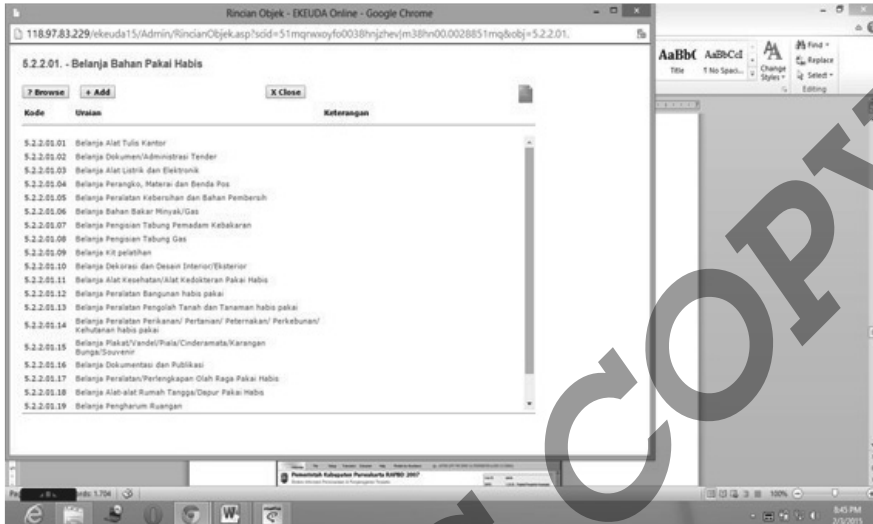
Rincian Objek - EKEUDA Online - Google Chrome

118.97.83.229/ekeuda15/Admin/RincianObjek.asp?scid=51mqrwxoyfo0038hnjzhevjm38hn00.0028851mq&obj=5.2.2.01.

5.2.2.01. - Belanja Bahan Pakai Habis

? Browse + Add X Close

| Kode | Uraian | Keterangan |
|---|---|---|
| 5.2.2.01.01 | Belanja Alat Tulis Kantor | |
| 5.2.2.01.02 | Belanja Dokumen/Administrasi Tender | |
| 5.2.2.01.03 | Belanja Alat Listrik dan Elektronik | |
| 5.2.2.01.04 | Belanja Perangko, Materai dan Benda Pos | |
| 5.2.2.01.05 | Belanja Peralatan Kebersihan dan Bahan Pembersih | |
| 5.2.2.01.06 | Belanja Bahan Bakar Minyak/Gas | |
| 5.2.2.01.07 | Belanja Pengisian Tabung Pemadam Kebakaran | |
| 5.2.2.01.08 | Belanja Pengisian Tabung Gas | |
| 5.2.2.01.09 | Belanja Kit pelatihan | |
| 5.2.2.01.10 | Belanja Dekorasi dan Desain Interior/Eksterior | |
| 5.2.2.01.11 | Belanja Alat Kesehatan/Alat Kedokteran Pakai Habis | |
| 5.2.2.01.12 | Belanja Peralatan Bangunan habis pakai | |
| 5.2.2.01.13 | Belanja Peralatan Pengolah Tanah dan Tanaman habis pakai | |
| 5.2.2.01.14 | Belanja Peralatan Perikanan/ Pertanian/ Peternakan/ Perkebunan/ Kehutanan habis pakai | |
| 5.2.2.01.15 | Belanja Plakat/Vandel/Piala/Cinderamata/Karangan Bunga/Souvenir | |
| 5.2.2.01.16 | Belanja Dokumentasi dan Publikasi | |
| 5.2.2.01.17 | Belanja Peralatan/Perlengkapan Olah Raga Pakai Habis | |
| 5.2.2.01.18 | Belanja Alat-alat Rumah Tangga/Dapur Pakai Habis | |
| 5.2.2.01.19 | Belanja Pengharum Ruangan | |

AaBb( AaBbCcI
Title ¶ No Spaci...
Change Styles
Find
Replace
Select
Editing

Pemerintah Kabupaten Purwakarta RAPBD 2007

ords: 1.704

100%

8:45 PM
2/3/2015

COPY